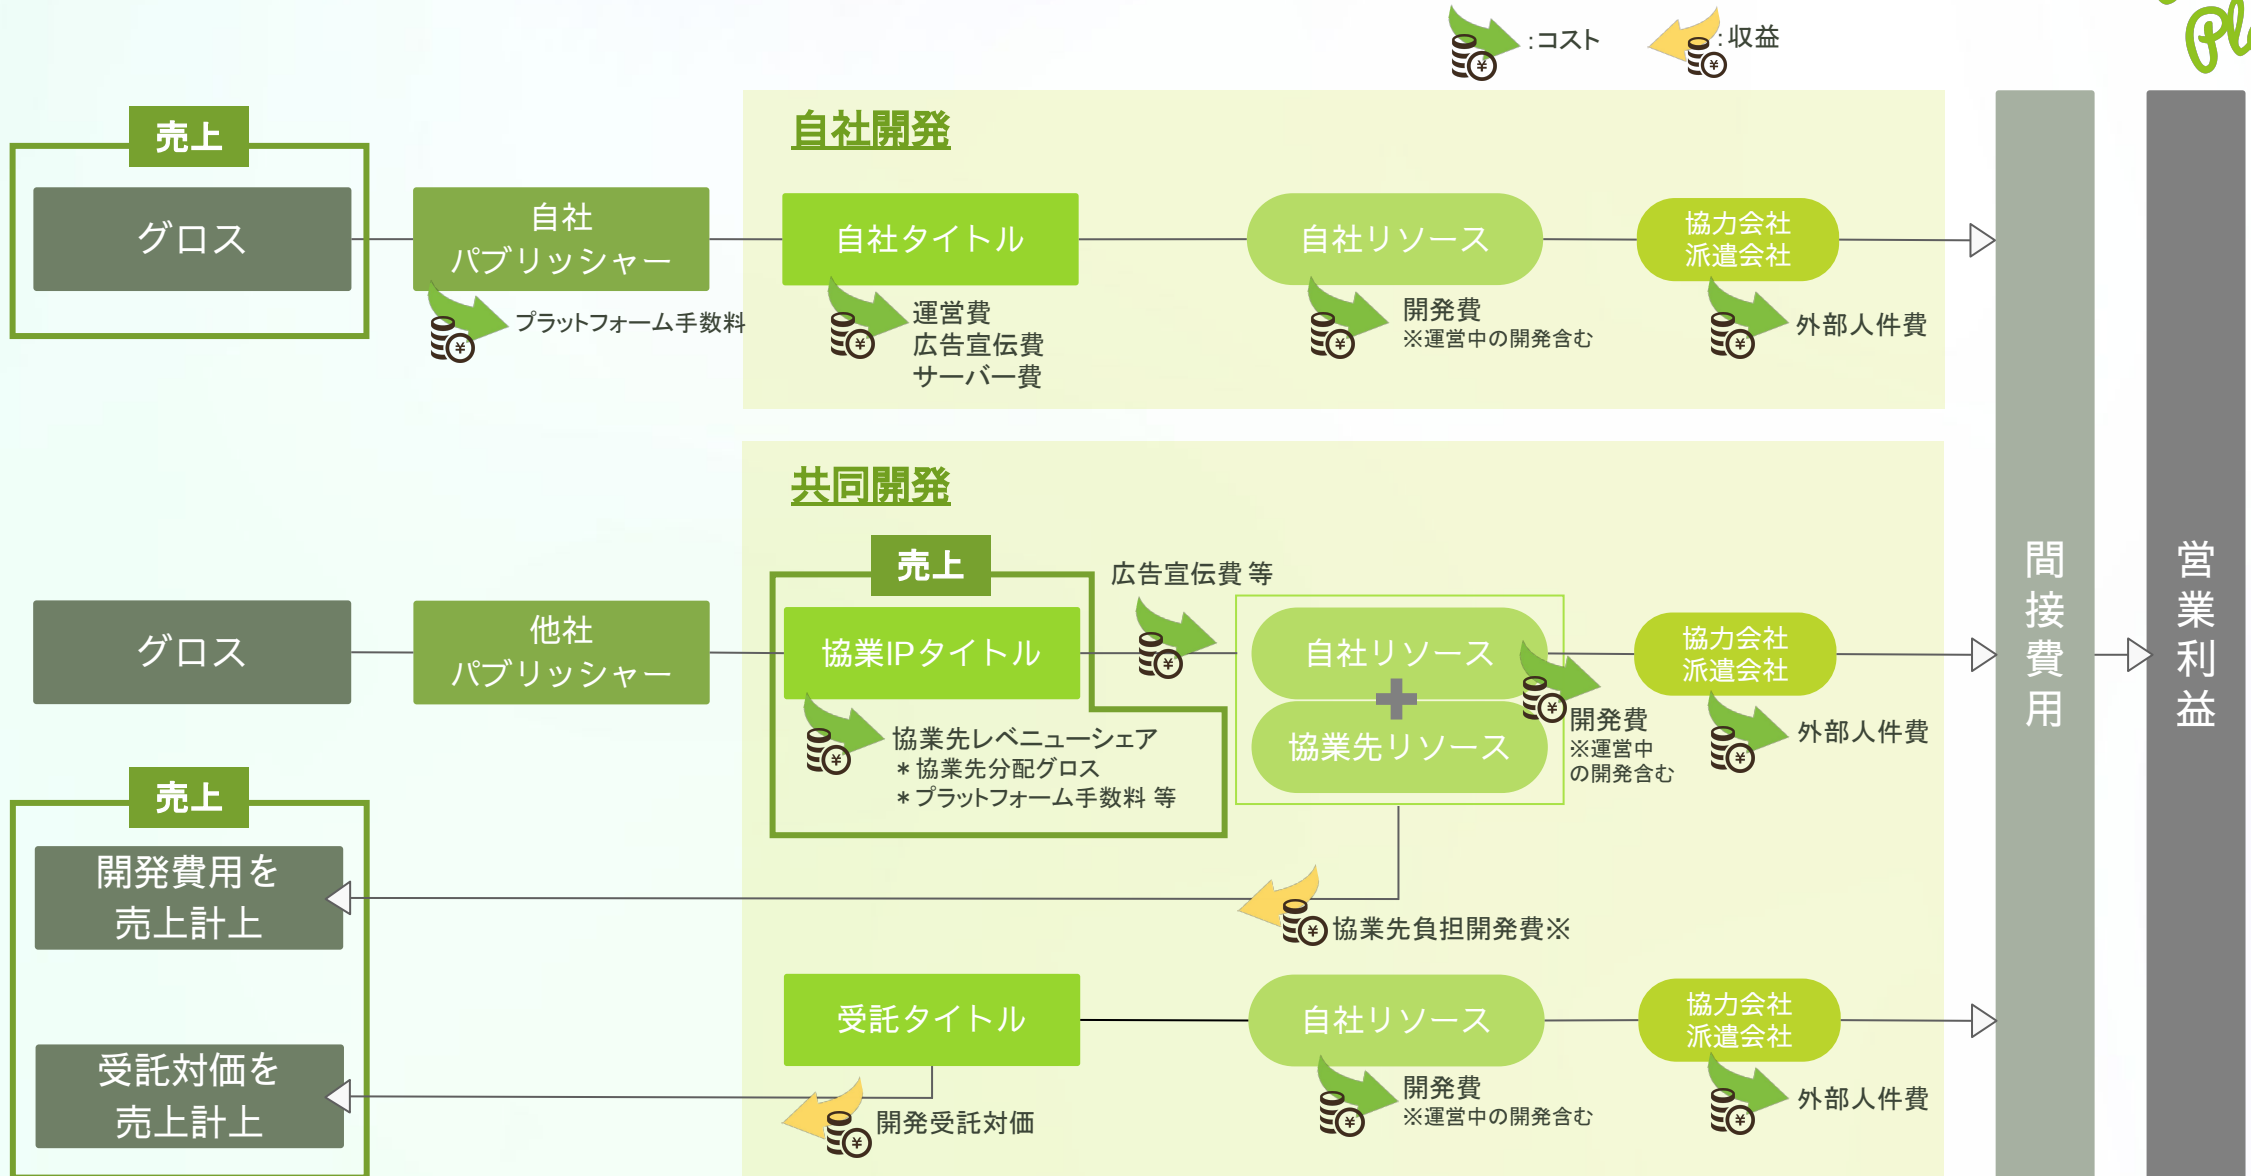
:コスト :収益

自社開発

売上

グロス

自社
パブリッシャー

プラットフォーム手数料

自社タイトル

運営費
広告宣伝費
サーバー費

自社リソース

開発費
※運営中の開発含む

協力会社
派遣会社

外部人件費

共同開発

売上

グロス

他社
パブリッシャー

協業IPタイトル

協業先レベニューシェア
＊協業先分配グロス
＊プラットフォーム手数料 等

広告宣伝費 等

自社リソース
協業先リソース

開発費
※運営中
の開発含む

協力会社
派遣会社

外部人件費

売上

開発費用を
売上計上

協業先負担開発費※

受託対価を
売上計上

受託タイトル

開発受託対価

自社リソース

開発費
※運営中の開発含む

協力会社
派遣会社

外部人件費

間接費用

営業利益